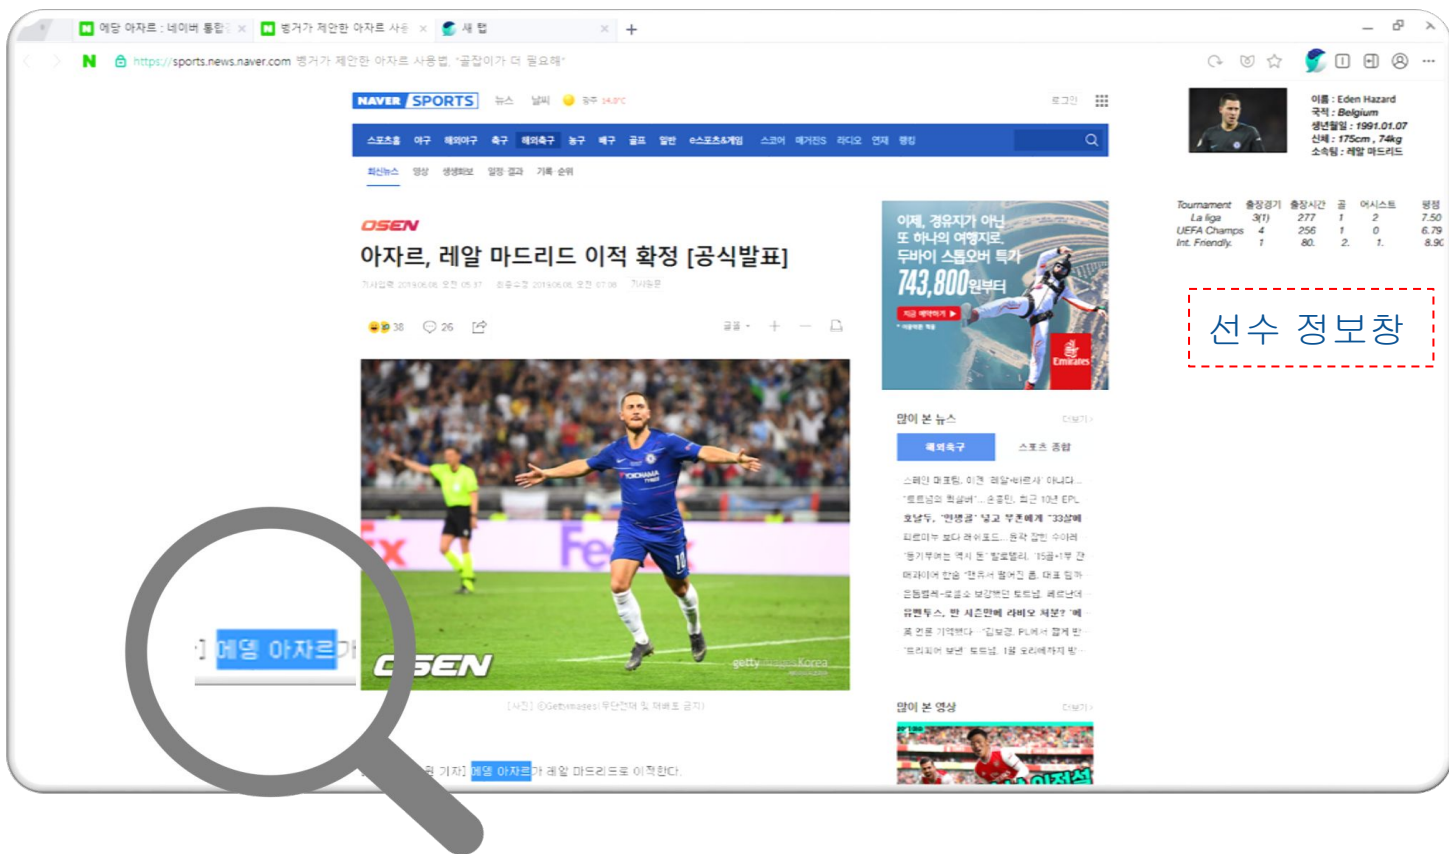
N 에당 아자르 : 네이버 통합 × N 벵거가 제안한 아자르 사용 × 새 탭 × +

https://sports.news.naver.com 벵거가 제안한 아자르 사용법, "골잡이가 더 필요해"

NAVER SPORTS 뉴스 날씨 광주 14.0°C 로그인

스포츠홈 야구 해외야구 축구 해외축구 농구 배구 골프 일반 e스포츠&게임 스코어 예거진S 라디오 연재 랭킹

최신뉴스 영상 생생화보 일정 결과 기록 순위

OSEN

아자르, 레알 마드리드 이적 확정 [공식발표]

38 26

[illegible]

OSEN

[사진] ©GettyImages/무단전재 및 재배포 금지

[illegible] 기자] 에당 아자르가 레알 마드리드로 이적한다.

] 에덴 아자르가

이제, 경유지가 아닌 또 하나의 여행지로, 두바이 스톱오버 특가 743,800원부터

Emirates

많이 본 뉴스 더보기

해외축구 스포츠 종합

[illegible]

많이 본 영상 더보기

이름 : Eden Hazard
국적 : Belgium
생년월일 : 1991.01.07
신체 : 175cm , 74kg
소속팀 : 레알 마드리드

| Tournament | 출장경기 | 출장시간 | 골 | 어시스트 | 평점 |
|---|---|---|---|---|---|
| La liga | 3(1) | 277 | 1 | 2 | 7.50 |
| UEFA Champs | 4 | 256 | 1 | 0 | 6.79 |
| Int. Friendly | 1 | 80 | 2 | 1 | 8.90 |

선수 정보창